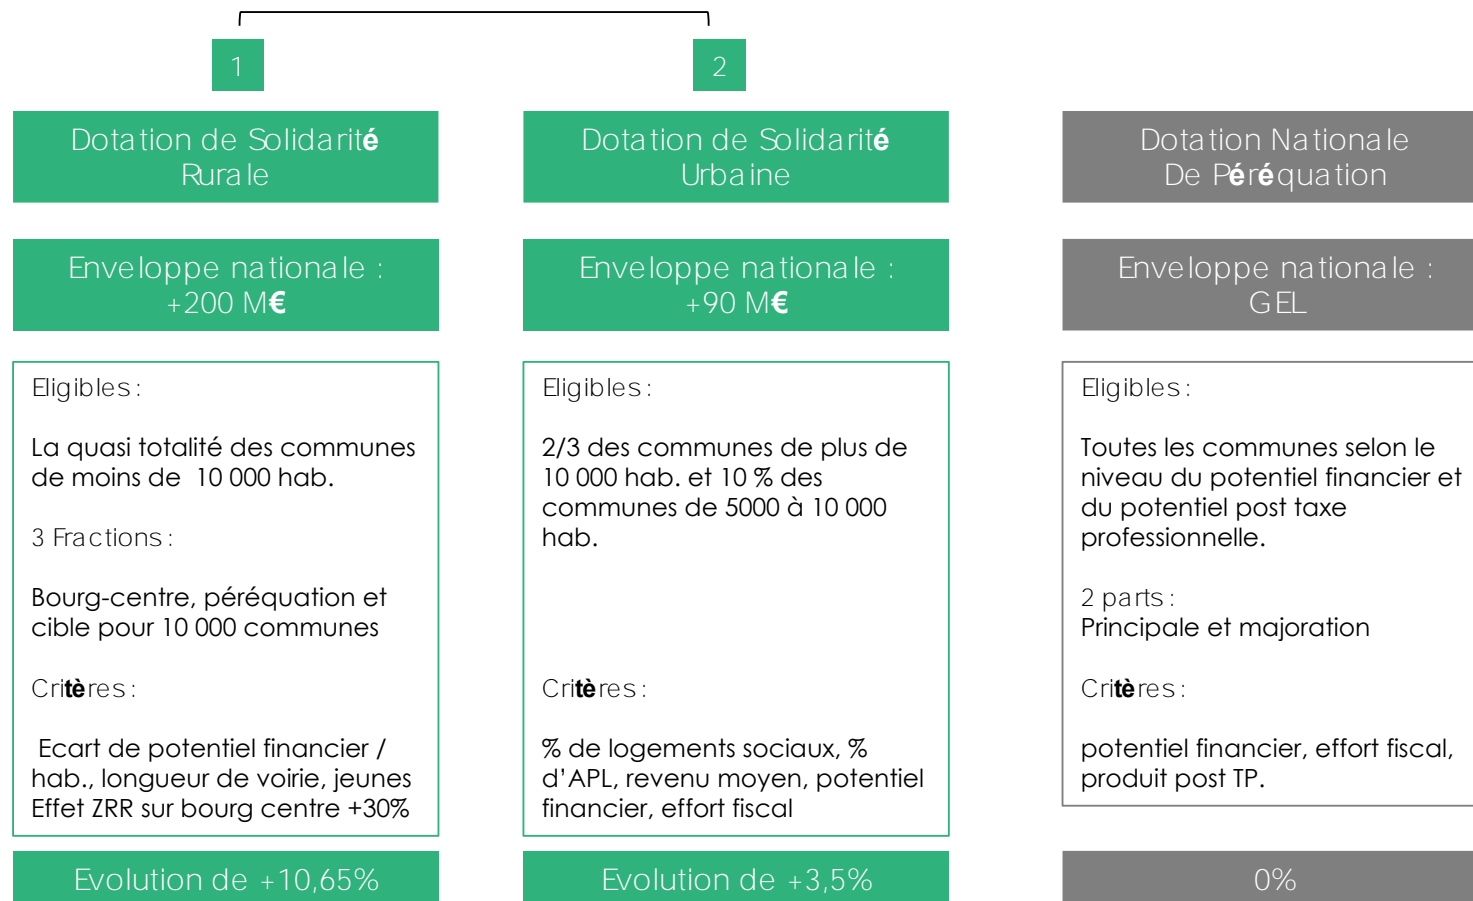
1

2

Dotation de Solidarité Rurale

Enveloppe nationale : +200 M€

Eligibles :

La quasi totalité des communes de moins de 10 000 hab.

3 Fractions :

Bourg-centre, péréquation et cible pour 10 000 communes

Critères :

Ecart de potentiel financier / hab., longueur de voirie, jeunes Effet ZRR sur bourg centre +30%

Evolution de +10,65%

Dotation de Solidarité Urbaine

Enveloppe nationale : +90 M€

Eligibles :

2/3 des communes de plus de 10 000 hab. et 10 % des communes de 5000 à 10 000 hab.

Critères :

% de logements sociaux, % d'APL, revenu moyen, potentiel financier, effort fiscal

Evolution de +3,5%

Dotation Nationale De Péréquation

Enveloppe nationale : GEL

Eligibles :

Toutes les communes selon le niveau du potentiel financier et du potentiel post taxe professionnelle.

2 parts :
Principale et majoration

Critères :

potentiel financier, effort fiscal, produit post TP.

0%